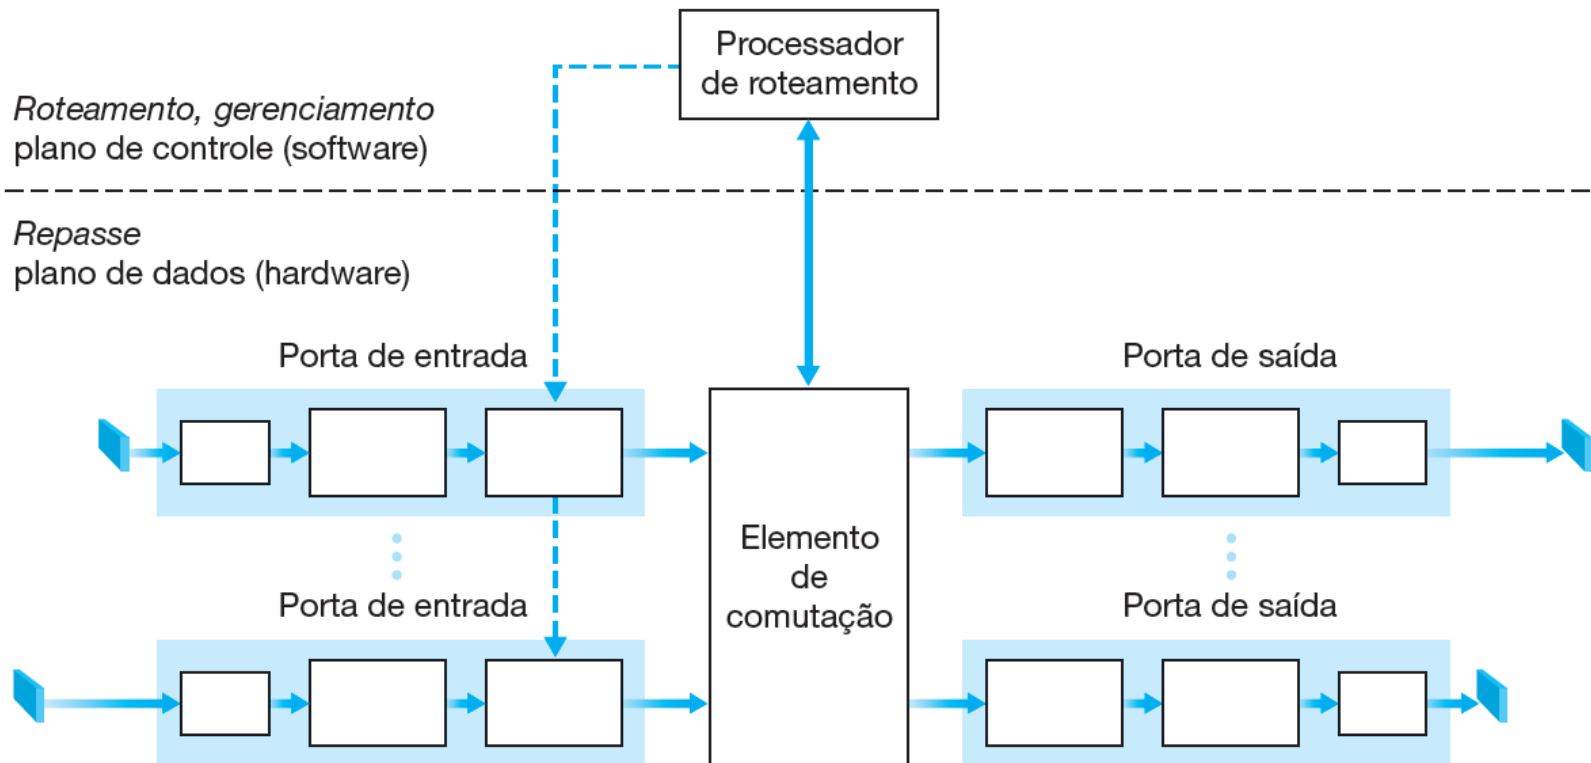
Processador de roteamento

*Roteamento, gerenciamento*
plano de controle (software)

*Repasse*
plano de dados (hardware)

Porta de entrada

Porta de saída

Elemento de comutação

Porta de entrada

Porta de saída